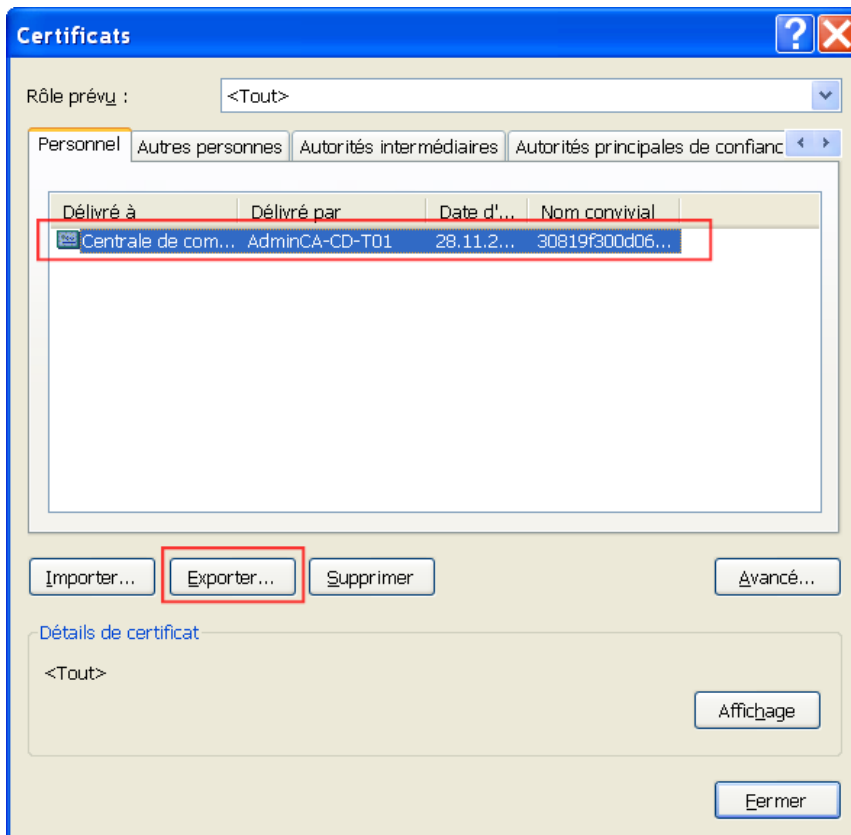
Certificats

Rôle prévu : <Tout>

Personnel | Autres personnes | Autorités intermédiaires | Autorités principales de confianc

| Délivré à | Délivré par | Date d'... | Nom convivial |
|---|---|---|---|
| Centrale de com... | AdminCA-CD-T01 | 28.11.2... | 30819f300d06... |

Importer... Exporter... Supprimer Avancé...

Détails de certificat

<Tout>

Affichage

Fermer